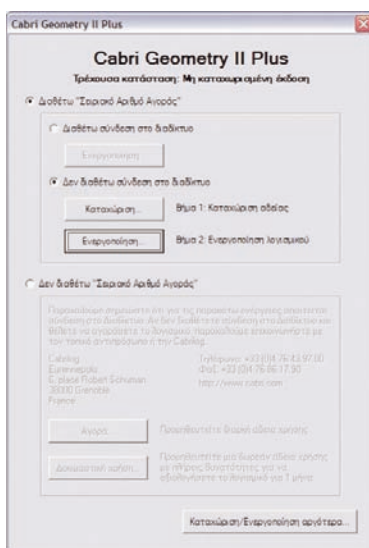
Cabri Geometry II Plus

Cabri Geometry II Plus

Τρέχουσα κατάσταση: Μη καταχωρημένη έκδοση

Διαθέτω "Σειριακό Αριθμό Αγοράς"

Διαθέτω σύνδεση στο διαδίκτυο

Ενεργοποίηση

Δεν διαθέτω σύνδεση στο διαδίκτυο

Καταχώριση...

Βήμα 1: Καταχώριση αδείας

Ενεργοποίηση...

Βήμα 2: Ενεργοποίηση λογισμικού

Δεν διαθέτω "Σειριακό Αριθμό Αγοράς"

Παρακαλούμε σημειώστε ότι για τις παρακάτω ενέργειες απαιτείται σύνδεση στο Διαδίκτυο. Αν δεν διαθέτετε σύνδεση στο Διαδίκτυο και θέλετε να αγοράσετε το λογισμικό Παρακαλούμε επικοινωνήστε με τον τοπικό αντιπρόσωπο ή την Cabrilog.

Cabrilog
Euroneopolis
6, place Robert Schuman
38000 Grenoble
France

Τηλέφωνο: +33 (0)4 76 43 97 00
ΦαΞ: +33 (0)4 76 86 17 30
http://www.cabri.com

Αγορά...

Προμηθευτείτε διαρκή άδεια χρήσης

Δοκιμαστική χρήση...

Προμηθευτείτε μια δωρεάν άδεια χρήσης με πλήρεις δυνατότητες για να αξιολογήσετε το λογισμικό για 1 μήνα

Καταχώριση/Ενεργοποίηση αργότερα...